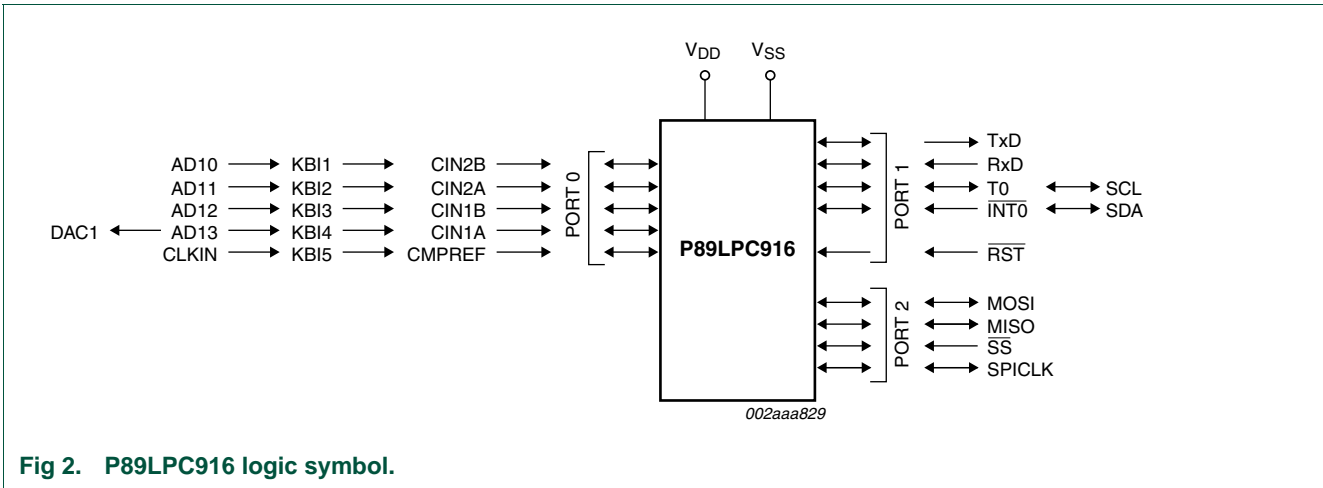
$V_{DD}$ $V_{SS}$

AD10 KBI1 CIN2B
AD11 KBI2 CIN2A
AD12 KBI3 CIN1B
DAC1 AD13 KBI4 CIN1A
CLKIN KBI5 CMPREF

PORT 0

P89LPC916

PORT 1

TxD
RxD
T0 SCL
$\overline{INT0}$ SDA
$\overline{RST}$

PORT 2

MOSI
MISO
$\overline{SS}$
SPICLK

002aaa829

Fig 2. P89LPC916 logic symbol.